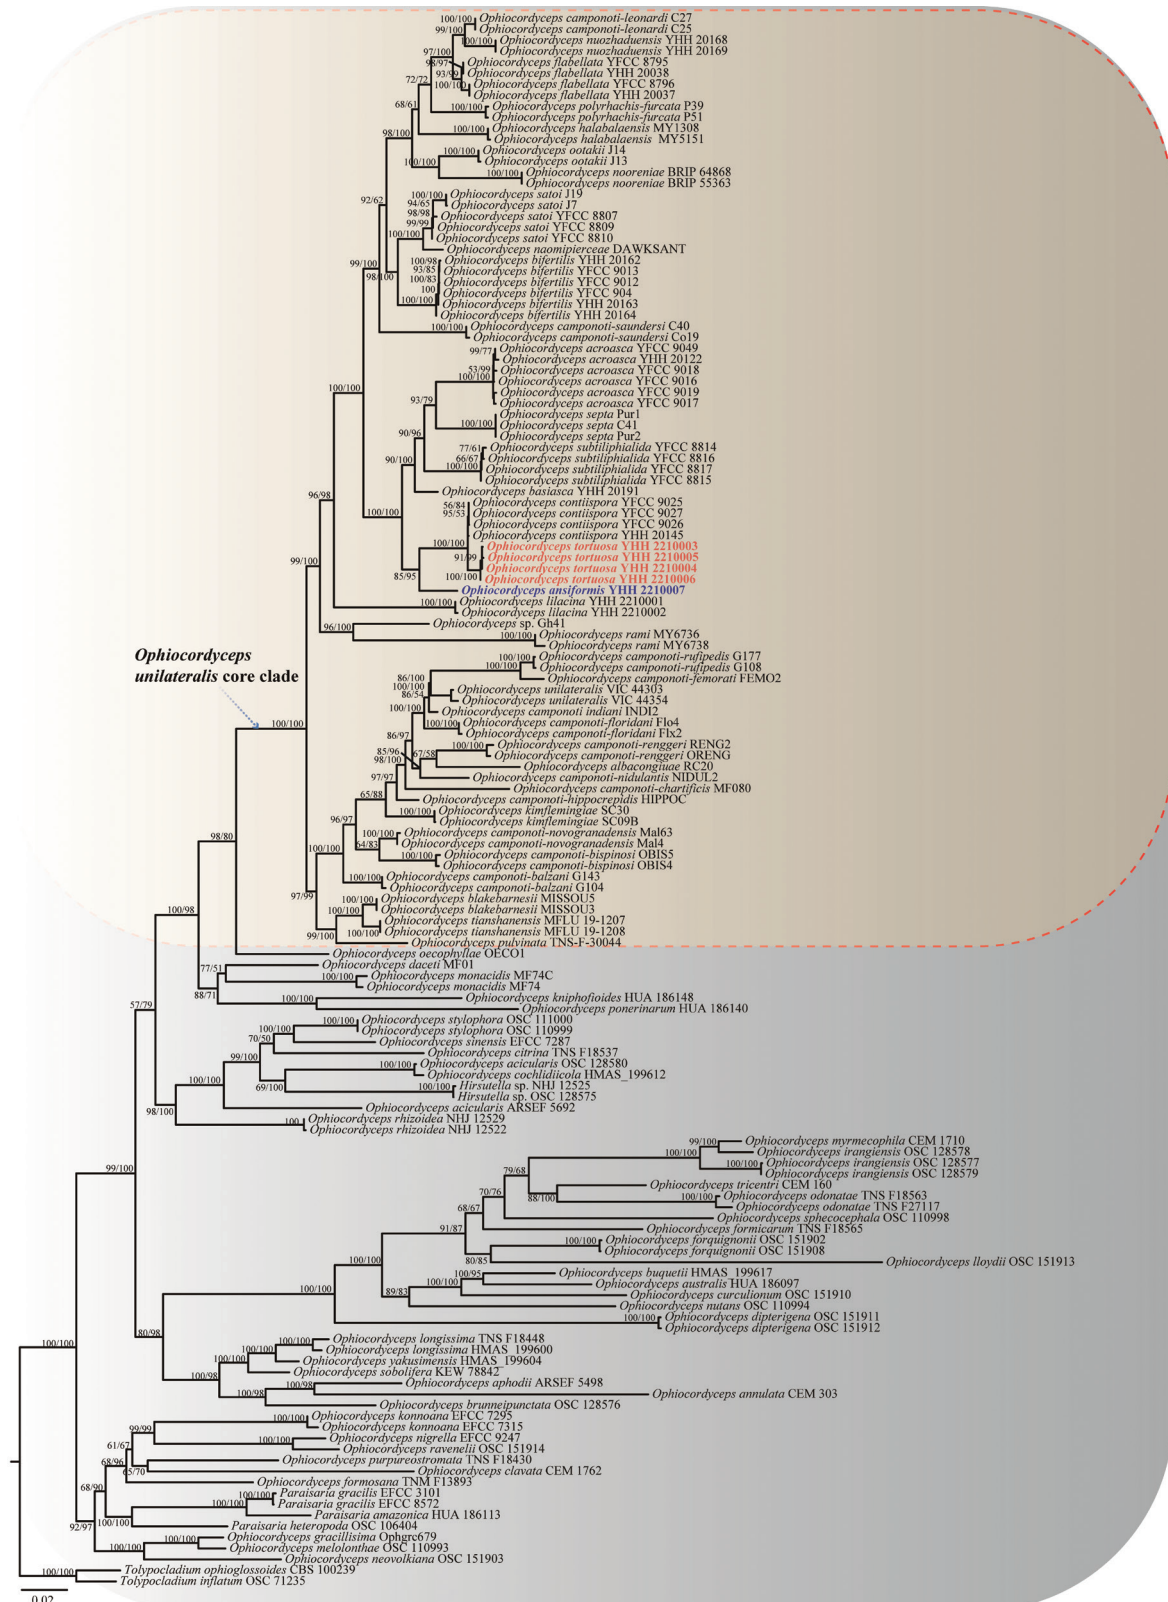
100/100 Ophiocordyceps camponoti-leonardi C27
99/100 Ophiocordyceps camponoti-leonardi C25
100/100 Ophiocordyceps nuozhaduensis YHH 20168
Ophiocordyceps nuozhaduensis YHH 20169
97/100 Ophiocordyceps flabellata YFCC 8795
98/97 Ophiocordyceps flabellata YHH 20038
93/99 Ophiocordyceps flabellata YFCC 8796
100/100 Ophiocordyceps flabellata YHH 20037
72/72
68/61 100/100 Ophiocordyceps polyrhachis-furcata P39
Ophiocordyceps polyrhachis-furcata P51
100/100 Ophiocordyceps halabalaensis MY1308
Ophiocordyceps halabalaensis MY5151
98/100 100/100 Ophiocordyceps ootakii J14
100/100 Ophiocordyceps ootakii J13
100/100 Ophiocordyceps nooreniae BRIP 64868
Ophiocordyceps nooreniae BRIP 55363
92/62 100/100 Ophiocordyceps satoi J19
94/65 Ophiocordyceps satoi J7
98/98 Ophiocordyceps satoi YFCC 8807
99/99 Ophiocordyceps satoi YFCC 8809
100/100 Ophiocordyceps satoi YFCC 8810
Ophiocordyceps naomipierceae DAWKSANT
99/100 100/98 Ophiocordyceps bifertilis YHH 20162
93/85 Ophiocordyceps bifertilis YFCC 9013
100/83 Ophiocordyceps bifertilis YFCC 9012
100 Ophiocordyceps bifertilis YFCC 904
98/100 100/100 Ophiocordyceps bifertilis YHH 20163
Ophiocordyceps bifertilis YHH 20164
100/100 Ophiocordyceps camponoti-saundersi C40
Ophiocordyceps camponoti-saundersi Co19
99/77 Ophiocordyceps acroasca YFCC 9049
Ophiocordyceps acroasca YHH 20122
53/99 Ophiocordyceps acroasca YFCC 9018
100/100 Ophiocordyceps acroasca YFCC 9016
100/100 Ophiocordyceps acroasca YFCC 9019
Ophiocordyceps acroasca YFCC 9017
93/79 Ophiocordyceps septa Pur1
100/100 Ophiocordyceps septa C41
Ophiocordyceps septa Pur2
90/96 77/61 Ophiocordyceps subtiliphialida YFCC 8814
66/67 Ophiocordyceps subtiliphialida YFCC 8816
90/100 100/100 Ophiocordyceps subtiliphialida YFCC 8817
Ophiocordyceps subtiliphialida YFCC 8815
Ophiocordyceps basiasca YHH 20191
96/98 56/84 Ophiocordyceps contiispora YFCC 9025
95/53 Ophiocordyceps contiispora YFCC 9027
100/100 Ophiocordyceps contiispora YFCC 9026
Ophiocordyceps contiispora YHH 20145
100/100 Ophiocordyceps tortuosa YHH 2210003
91/99 Ophiocordyceps tortuosa YHH 2210005
99/100 100/100 Ophiocordyceps tortuosa YHH 2210004
85/95 Ophiocordyceps tortuosa YHH 2210006
Ophiocordyceps ansiformis YHH 2210007
100/100 Ophiocordyceps lilacina YHH 2210001
Ophiocordyceps lilacina YHH 2210002
96/100 Ophiocordyceps sp. Gh41
100/100 Ophiocordyceps rami MY6736
Ophiocordyceps rami MY6738
Ophiocordyceps unilateralis core clade
100/100 Ophiocordyceps camponoti-rufipedis G177
100/100 Ophiocordyceps camponoti-rufipedis G108
Ophiocordyceps camponoti-femorati FEMO2
86/100
100/100 Ophiocordyceps unilateralis VIC 44303
86/54 Ophiocordyceps unilateralis VIC 44354
100/100 Ophiocordyceps camponoti indiani INDI2
100/100 Ophiocordyceps camponoti-floridani Flo4
Ophiocordyceps camponoti-floridani Flx2
86/97
85/96 100/100 Ophiocordyceps camponoti-renggeri RENG2
98/100 67/58 Ophiocordyceps camponoti-renggeri ORENG
Ophiocordyceps albacongiuae RC20
Ophiocordyceps camponoti-nidulantis NIDUL2
97/97 Ophiocordyceps camponoti-chartificis MF080
98/80 65/88 Ophiocordyceps camponoti-hippocrepidis HIPPOC
100/100 Ophiocordyceps kimflemingiae SC30
Ophiocordyceps kimflemingiae SC09B
96/97 100/100 Ophiocordyceps camponoti-novogranadensis Mal63
64/83 Ophiocordyceps camponoti-novogranadensis Mal4
100/100 100/100 Ophiocordyceps camponoti-bispinosi OBIS5
Ophiocordyceps camponoti-bispinosi OBIS4
100/100 Ophiocordyceps camponoti-balzani G143
Ophiocordyceps camponoti-balzani G104
100/98 97/99 100/100 Ophiocordyceps blakebarnesii MISSOU5
100/100 Ophiocordyceps blakebarnesii MISSOU3
100/100 Ophiocordyceps tianshanensis MFLU 19-1207
99/100 Ophiocordyceps tianshanensis MFLU 19-1208
Ophiocordyceps pulvinata TNS-F-30044
Ophiocordyceps oecophyllae OECO1
77/51 Ophiocordyceps daceti MF01
100/100 Ophiocordyceps monacidis MF74C
88/71 Ophiocordyceps monacidis MF74
100/100 Ophiocordyceps kniphofioides HUA 186148
Ophiocordyceps ponerinarum HUA 186140
57/79 100/100 Ophiocordyceps stylophora OSC 111000
100/100 Ophiocordyceps stylophora OSC 110999
70/50 Ophiocordyceps sinensis EFCC 7287
Ophiocordyceps citrina TNS F18537
99/100 100/100 Ophiocordyceps acicularis OSC 128580
Ophiocordyceps cochlidiicola HMAS_199612
100/100 69/100 100/100 Hirsutella sp. NHJ 12525
Hirsutella sp. OSC 128575
98/100 Ophiocordyceps acicularis ARSEF 5692
100 Ophiocordyceps rhizoidea NHJ 12529
Ophiocordyceps rhizoidea NHJ 12522
99/100 Ophiocordyceps myrmecophila CEM 1710
100/100 Ophiocordyceps irangiensis OSC 128578
100/100 Ophiocordyceps irangiensis OSC 128577
99/100 Ophiocordyceps irangiensis OSC 128579
79/68 Ophiocordyceps tricentri CEM 160
70/76 88/100 100/100 Ophiocordyceps odonatae TNS F18563
Ophiocordyceps odonatae TNS F27117
68/67 Ophiocordyceps sphecocephala OSC 110998
91/87 Ophiocordyceps formicarum TNS F18565
100/100 Ophiocordyceps forquignonii OSC 151902
Ophiocordyceps forquignonii OSC 151908
80/85 Ophiocordyceps lloydii OSC 151913
100/100 100/95 Ophiocordyceps buquetii HMAS_199617
100/100 Ophiocordyceps australis HUA 186097
100/100 89/83 Ophiocordyceps curculionum OSC 151910
Ophiocordyceps nutans OSC 110994
100/100 Ophiocordyceps dipterigena OSC 151911
80/98 Ophiocordyceps dipterigena OSC 151912
100/100 100/100 Ophiocordyceps longissima TNS F18448
100/100 Ophiocordyceps longissima HMAS_199600
100/100 Ophiocordyceps yakusimensis HMAS_199604
Ophiocordyceps sobolifera KEW 78842
100/98 100/98 Ophiocordyceps aphodii ARSEF 5498
100/98 Ophiocordyceps annulata CEM 303
Ophiocordyceps brunneipunctata OSC 128576
100/100 Ophiocordyceps konnoana EFCC 7295
99/99 Ophiocordyceps konnoana EFCC 7315
100/100 Ophiocordyceps nigrella EFCC 9247
61/67 Ophiocordyceps ravenelii OSC 151914
Ophiocordyceps purpureostromata TNS F18430
68/96 65/70 Ophiocordyceps clavata CEM 1762
Ophiocordyceps formosana TNM F13893
68/90 100/100 Paraisaria gracilis EFCC 3101
100/100 Paraisaria gracilis EFCC 8572
Paraisaria amazonica HUA 186113
92/97 100/100 Paraisaria heteropoda OSC 106404
100/100 Ophiocordyceps gracillisima Ophgrc679
100/100 Ophiocordyceps melolonthae OSC 110993
Ophiocordyceps neovolkiana OSC 151903
100/100 Tolypocladium ophioglossoides CBS 100239
Tolypocladium inflatum OSC 71235
0.02